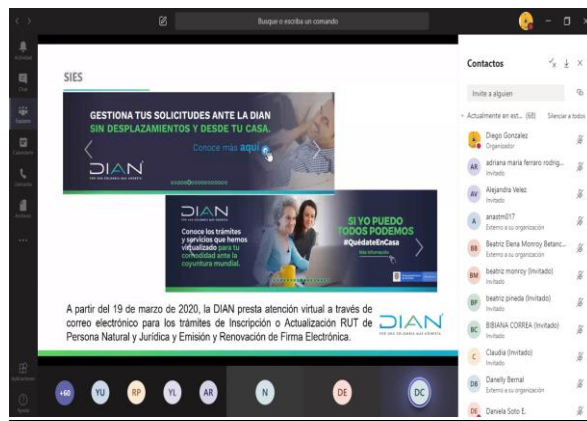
Busque o escriba un comando

Actividad
Chat
Equipos
Calendario
Llamadas
Archivos
...
Aplicaciones
Ayuda

SIES

GESTIONA TUS SOLICITUDES ANTE LA DIAN
SIN DESPLAZAMIENTOS Y DESDE TU CASA.
Conoce más aquí
DIAN

DIAN
Conoce los trámites y servicios que hemos virtualizado para tu comodidad ante la coyuntura mundial.
SI YO PUEDO TODOS PODEMOS
#QuédateEnCasa
Más información

A partir del 19 de marzo de 2020, la DIAN presta atención virtual a través de correo electrónico para los trámites de Inscripción o Actualización RUT de Persona Natural y Jurídica y Emisión y Renovación de Firma Electrónica.

DIAN

+60 YU RP YL AR N DE DC

Contactos
Invite a alguien
Actualmente en est... (68) Silenciar a todos
Diego Gonzalez
Organizador
adriana maria ferraro rodrig...
Invitado
Alejandra Velez
Invitado
anastm017
Externo a su organización
Beatriz Elena Monroy Betanc...
Externo a su organización
beatriz monroy (Invitado)
Invitado
beatriz pineda (Invitado)
Invitado
BIBIANA CORREA (Invitado)
Invitado
Claudia (Invitado)
Invitado
Danelly Bernal
Externo a su organización
Daniela Soto E.